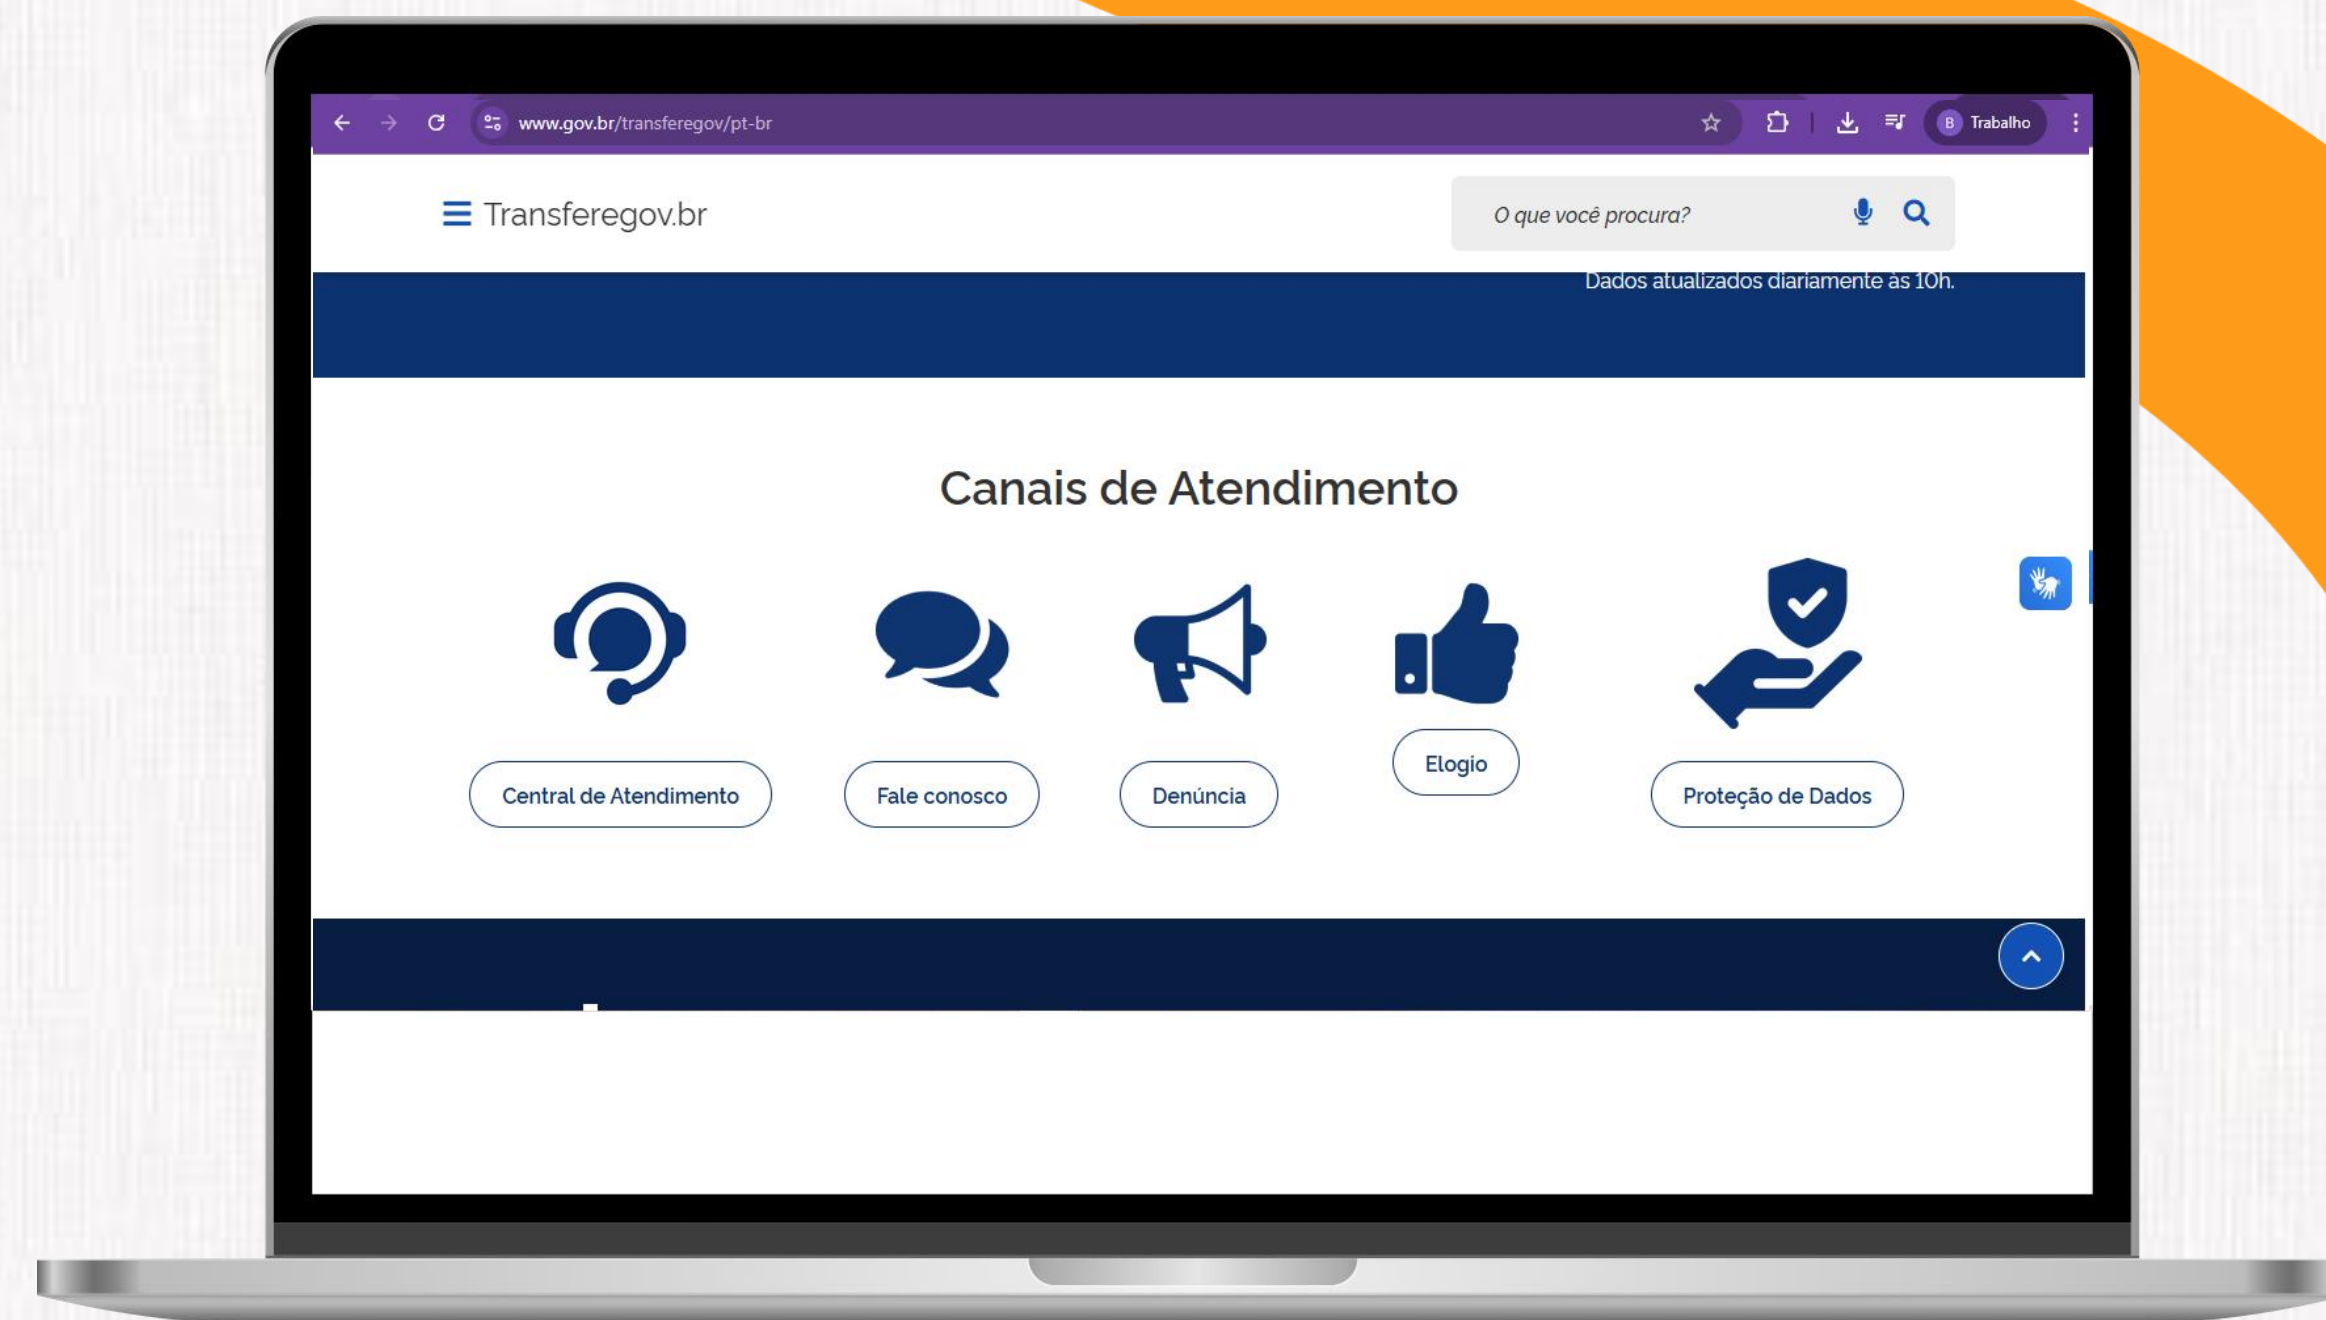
www.gov.br/transferegov/pt-br

B Trabalho

Transferegov.br

O que você procura?

Dados atualizados diariamente às 10h.

Canais de Atendimento

Central de Atendimento

Fale conosco

Denúncia

Elogio

Proteção de Dados